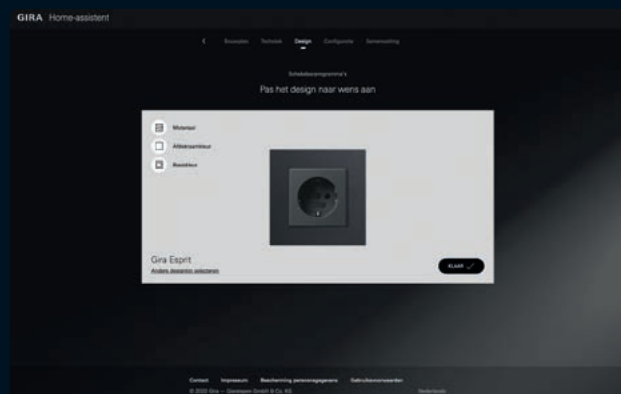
GIRA Home-assistent

< Bouwplan Techniek Design Configuratie Samenvatting

Schakelaarprogramma's

Pas het design naar wens aan

Materiaal

Afdekraamkleur

Basiskleur

Gira Esprit

Andere designs selecteren

KLAAR

Contact Impressum Bescherming persoonsgegevens Gebruiksvoorwaarden

© 2022 Gira – Giersiepen GmbH & Co. KG

Nederlands